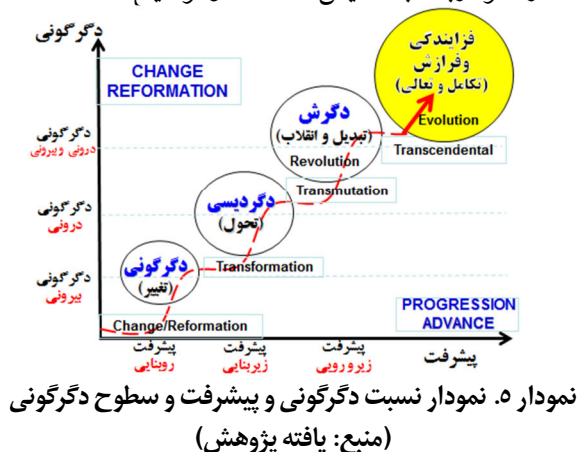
دگرگونی

CHANGE REFORMATION

دگرگونی درونی وبیرونی

دگرگونی درونی

دگرگونی بیرونی

فزایندگی وفرازش (تکامل و تعالی)

Evolution

دگرش (تبدیل و انقلاب)

Revolution

Transcendental

دگردیسی (تحول)

Transmutation

دگرگونی (تغییر)

Transformation

Change/Reformation

PROGRESSION ADVANCE

پیشرفت روبنایی

پیشرفت زیربنایی

پیشرفت زیرورویی

پیشرفت

نمودار ۵. نمودار نسبت دگرگونی و پیشرفت و سطوح دگرگونی (منبع: یافته پژوهش)